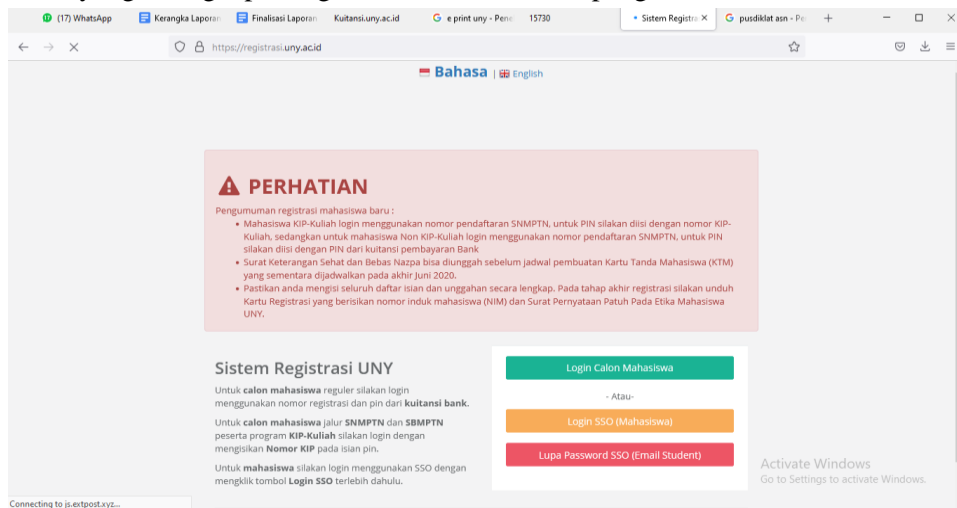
(17) WhatsApp | Kerangka Laporan | Finalisasi Laporan | Kuitansi.uny.ac.id | e print uny - Pene | 15730 | Sistem Registra × | pusdiklat asn - Pe | +

https://registrasi.uny.ac.id

Bahasa | English

PERHATIAN

Pengumuman registrasi mahasiswa baru :

- Mahasiswa KIP-Kuliah login menggunakan nomor pendaftaran SNMPTN, untuk PIN silakan diisi dengan nomor KIP-Kuliah, sedangkan untuk mahasiswa Non KIP-Kuliah login menggunakan nomor pendaftaran SNMPTN, untuk PIN silakan diisi dengan PIN dari kuitansi pembayaran Bank
- Surat Keterangan Sehat dan Bebas Nazpa bisa diunggah sebelum jadwal pembuatan Kartu Tanda Mahasiswa (KTM) yang sementara dijadwalkan pada akhir Juni 2020.
- Pastikan anda mengisi seluruh daftar isian dan unggahan secara lengkap. Pada tahap akhir registrasi silakan unduh Kartu Registrasi yang berisikan nomor induk mahasiswa (NIM) dan Surat Pernyataan Patuh Pada Etika Mahasiswa UNY.

Sistem Registrasi UNY

Untuk calon mahasiswa reguler silakan login menggunakan nomor registrasi dan pin dari kuitansi bank.

Untuk calon mahasiswa jalur SNMPTN dan SBMPTN peserta program KIP-Kuliah silakan login dengan mengisikan Nomor KIP pada isian pin.

Untuk mahasiswa silakan login menggunakan SSO dengan mengklik tombol Login SSO terlebih dahulu.

Login Calon Mahasiswa

- Atau-

Login SSO (Mahasiswa)

Lupa Password SSO (Email Student)

Activate Windows
Go to Settings to activate Windows.

Connecting to js.extpost.xyz...